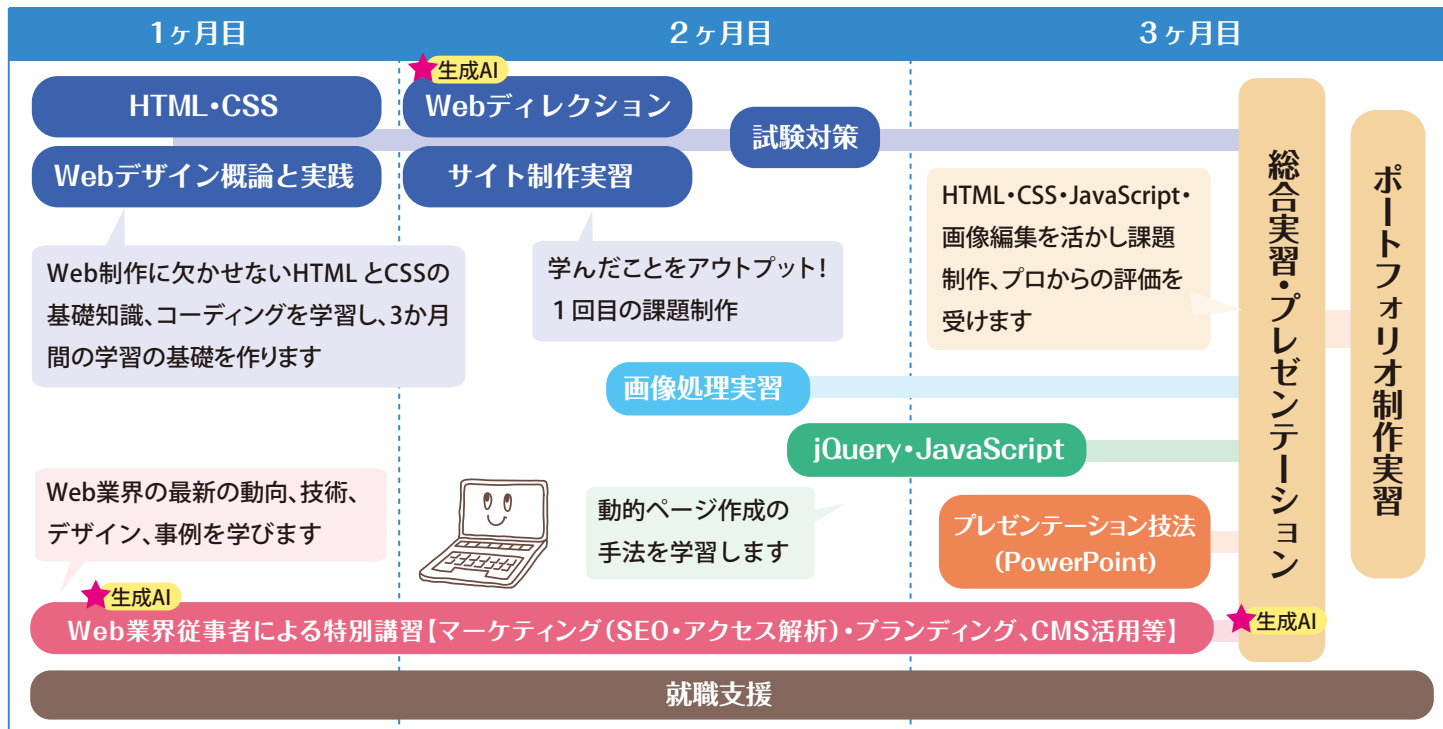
1ヶ月目

2ヶ月目

3ヶ月目

HTML・CSS

生成AI

Webディレクション

試験対策

Webデザイン概論と実践

サイト制作実習

総合実習・プレゼンテーション

ポートフォリオ制作実習

HTML・CSS・JavaScript・画像編集を活かし課題制作、プロからの評価を受けます

Web制作に欠かせないHTML とCSSの基礎知識、コーディングを学習し、3か月間の学習の基礎を作ります

学んだことをアウトプット！
１回目の課題制作

画像処理実習

jQuery・JavaScript

Web業界の最新の動向、技術、デザイン、事例を学びます

動的ページ作成の手法を学習します

プレゼンテーション技法 (PowerPoint)

生成AI

Web業界従事者による特別講習【マーケティング（SEO・アクセス解析）・ブランディング、CMS活用等】

生成AI

就職支援